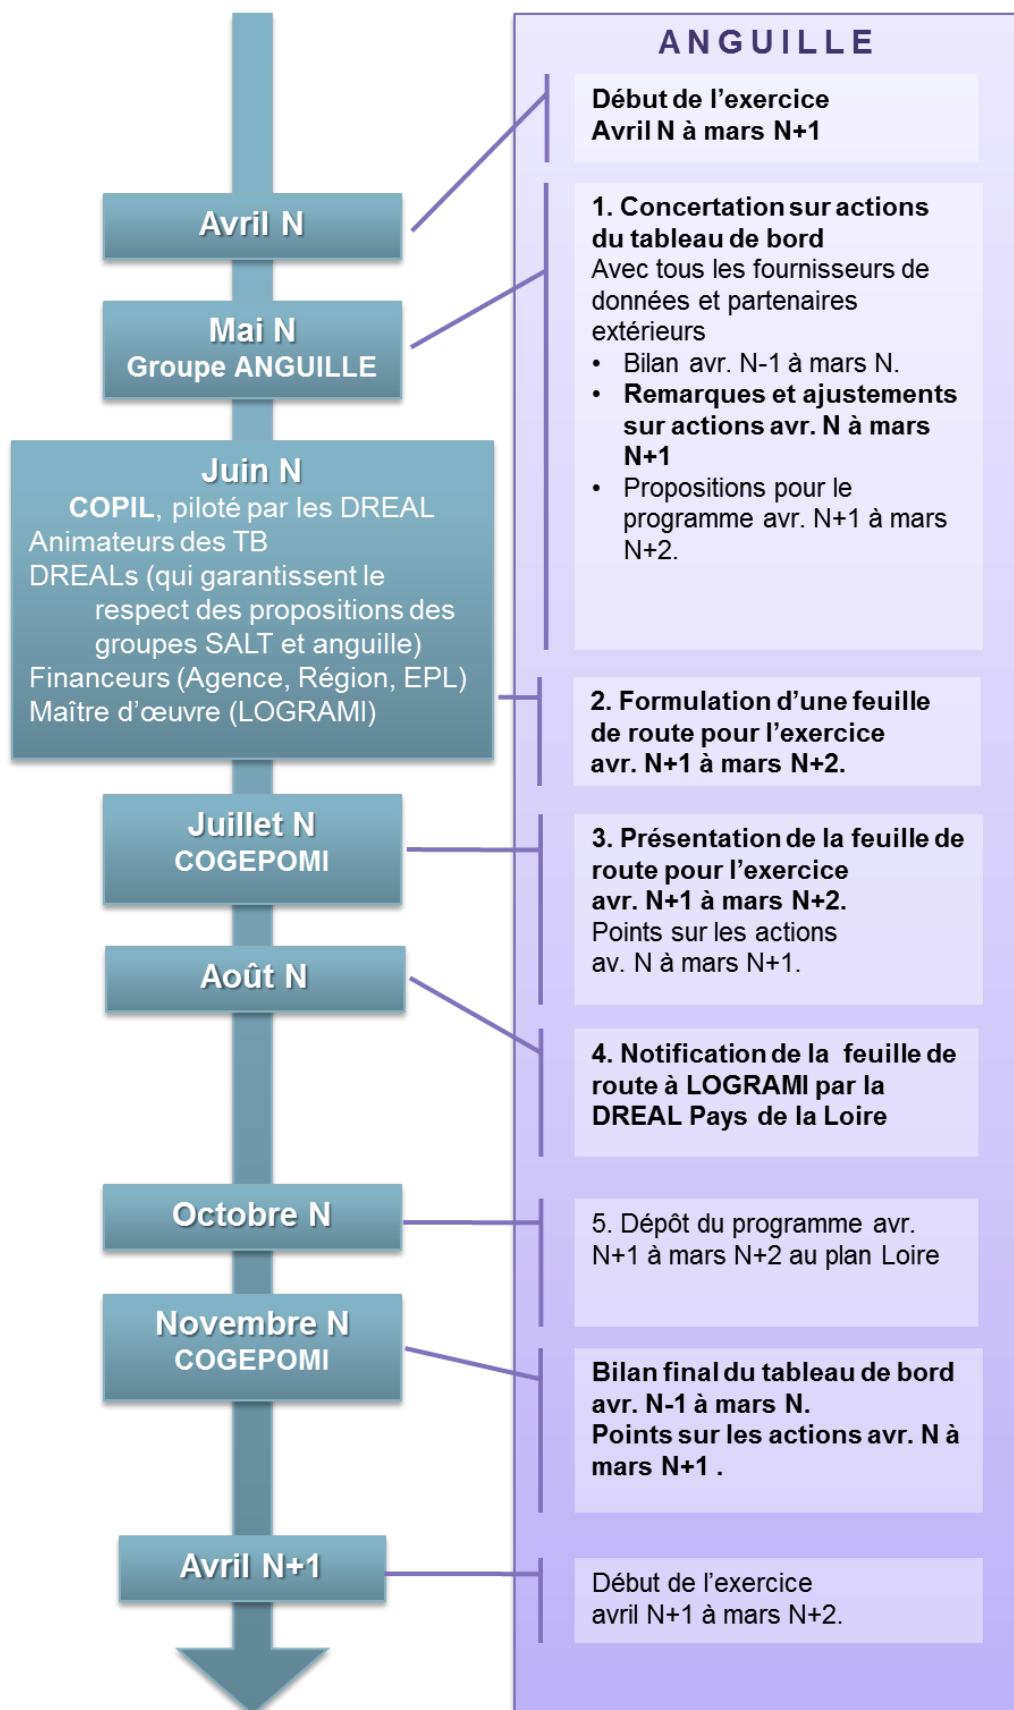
Avril N

Mai N
Groupe ANGUILLE

Juin N
COPIL, piloté par les DREAL
Animateurs des TB
DREALs (qui garantissent le respect des propositions des groupes SALT et anguille)
Financeurs (Agence, Région, EPL)
Maître d'œuvre (LOGRAMI)

Juillet N
COGEPOMI

Août N

Octobre N

Novembre N
COGEPOMI

Avril N+1

ANGUILLE

Début de l'exercice
Avril N à mars N+1

1. Concertation sur actions du tableau de bord
Avec tous les fournisseurs de données et partenaires extérieurs
• Bilan avr. N-1 à mars N.
• Remarques et ajustements sur actions avr. N à mars N+1
• Propositions pour le programme avr. N+1 à mars N+2.

2. Formulation d'une feuille de route pour l'exercice avr. N+1 à mars N+2.

3. Présentation de la feuille de route pour l'exercice avr. N+1 à mars N+2.
Points sur les actions av. N à mars N+1.

4. Notification de la feuille de route à LOGRAMI par la DREAL Pays de la Loire

5. Dépôt du programme avr. N+1 à mars N+2 au plan Loire

Bilan final du tableau de bord avr. N-1 à mars N.
Points sur les actions avr. N à mars N+1 .

Début de l'exercice
avril N+1 à mars N+2.